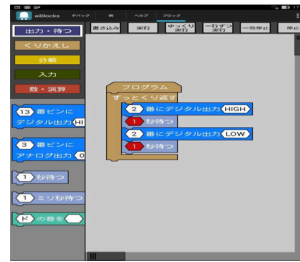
aiBlocks デバッグ 表 ヘルプ ブロック

出力・待つ
くりかえし
分岐
入力
数・演算

13 番ピンに デジタル出力 HI
3 番ピンに アナログ出力 0
1 秒待つ
1 ミリ秒待つ
ド の音を

書き込み 実行 ゆっくり実行 一行ずつ実行 一時停止 停止

プログラム
ずっとくり返す
2 番にデジタル出力 HIGH
1 秒待つ
2 番にデジタル出力 LOW
1 秒待つ